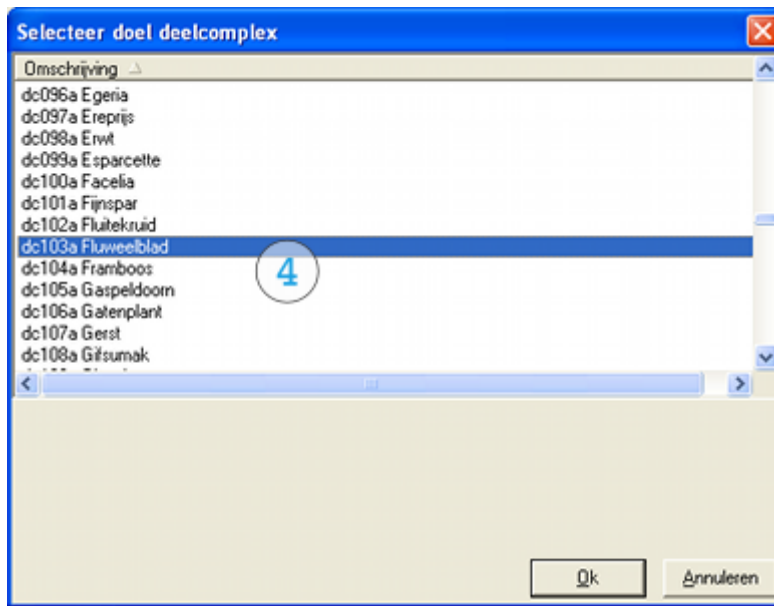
Selecteer doel deelcomplex

Omschrijving

dc096a Egeria
dc097a Ereprijs
dc098a Erwt
dc099a Esparcette
dc100a Facelia
dc101a Fijnspar
dc102a Fluitekruid
dc103a Fluweelblad
dc104a Framboos
dc105a Gaspeldoorn
dc106a Gatenplant
dc107a Gerst
dc108a Gifsumak

4

Ok
Annuleren